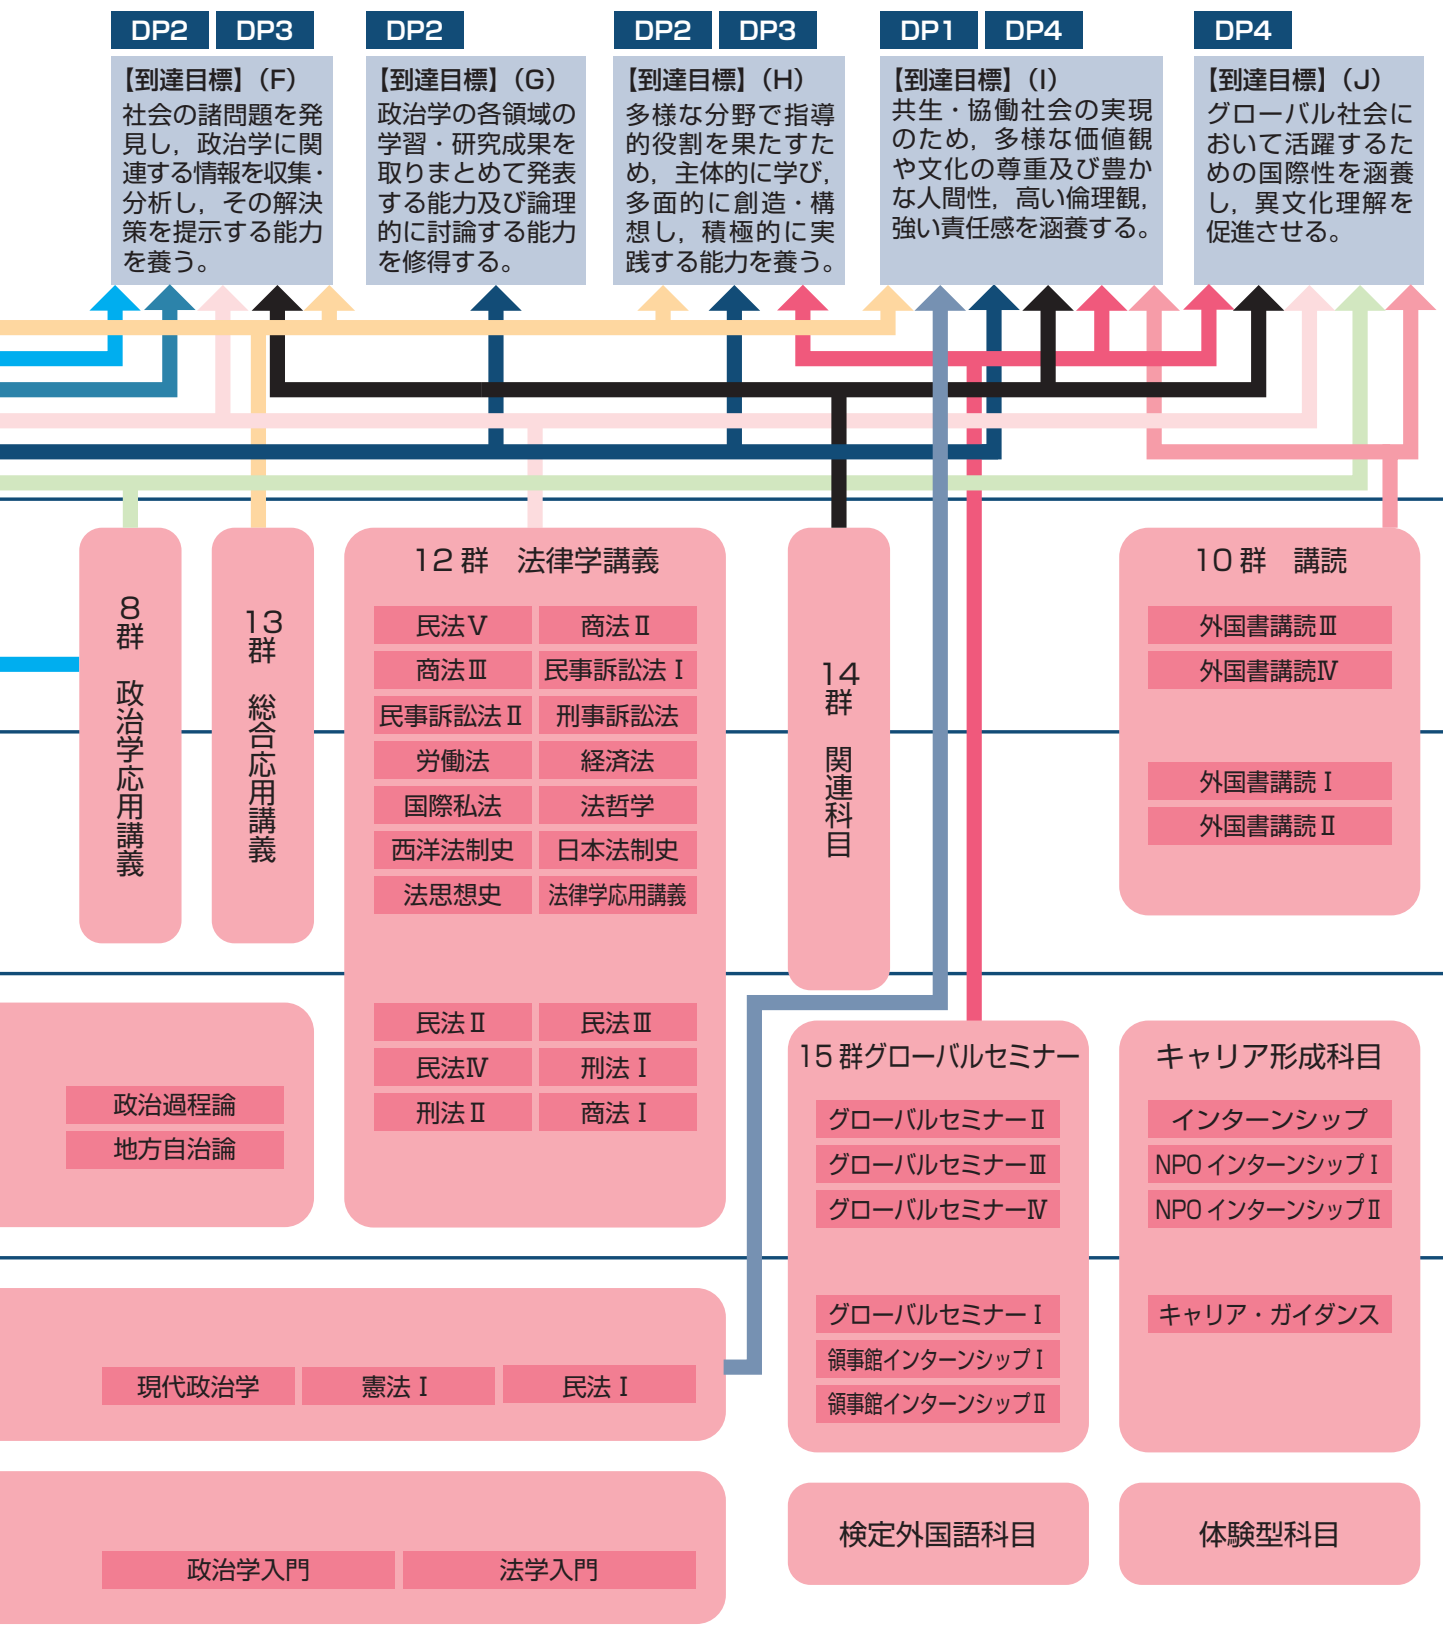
DP2 DP3

【到達目標】(F)
社会の諸問題を発見し，政治学に関連する情報を収集・分析し，その解決策を提示する能力を養う。

DP2

【到達目標】(G)
政治学の各領域の学習・研究成果を取りまとめて発表する能力及び論理的に討論する能力を修得する。

DP2 DP3

【到達目標】(H)
多様な分野で指導的役割を果たすため，主体的に学び，多面的に創造・構想し，積極的に実践する能力を養う。

DP1 DP4

【到達目標】(I)
共生・協働社会の実現のため，多様な価値観や文化の尊重及び豊かな人間性，高い倫理観，強い責任感を涵養する。

DP4

【到達目標】(J)
グローバル社会において活躍するための国際性を涵養し，異文化理解を促進させる。

8群 政治学応用講義

13群 総合応用講義

12群 法律学講義

| 民法Ⅴ | 商法Ⅱ |
|---|---|
| 商法Ⅲ | 民事訴訟法Ⅰ |
| 民事訴訟法Ⅱ | 刑事訴訟法 |
| 労働法 | 経済法 |
| 国際私法 | 法哲学 |
| 西洋法制史 | 日本法制史 |
| 法思想史 | 法律学応用講義 |

| 民法Ⅱ | 民法Ⅲ |
|---|---|
| 民法Ⅳ | 刑法Ⅰ |
| 刑法Ⅱ | 商法Ⅰ |

14群 関連科目

10群 講読

外国書講読Ⅲ
外国書講読Ⅳ
外国書講読Ⅰ
外国書講読Ⅱ

政治過程論
地方自治論

15群グローバルセミナー
グローバルセミナーⅡ
グローバルセミナーⅢ
グローバルセミナーⅣ
グローバルセミナーⅠ
領事館インターンシップⅠ
領事館インターンシップⅡ

キャリア形成科目
インターンシップ
NPOインターンシップⅠ
NPOインターンシップⅡ
キャリア・ガイダンス

現代政治学 憲法Ⅰ 民法Ⅰ

政治学入門 法学入門

検定外国語科目

体験型科目